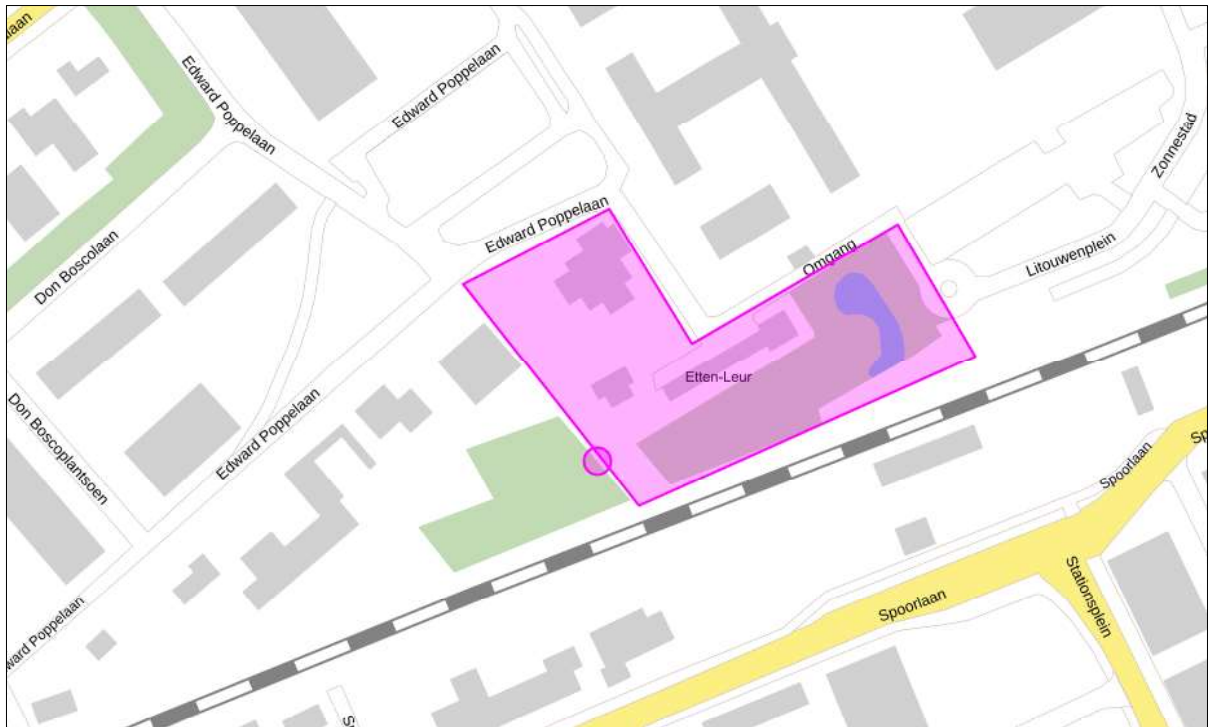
aan

Edward Poppelaan

Edward Poppelaan

Edward Poppelaan

Zonnestad

Omgang

Litouwenplein

Don Boscolaan

Etten-Leur

Don Boscoplantsoen

Edward Poppelaan

Spoorlaan

Sp

Stationsplein

Spoorlaan

ward Poppelaan

S